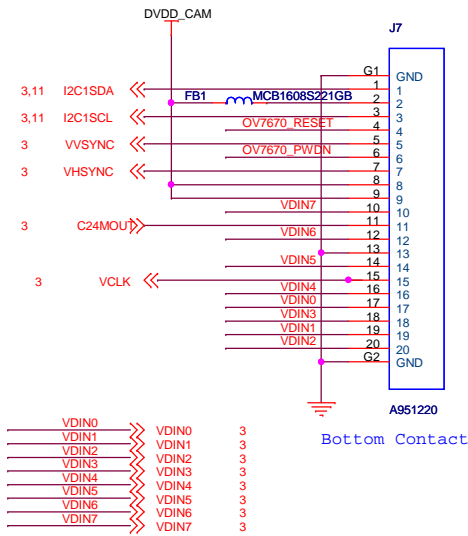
DVDD_CAM

J7

G1 GND

3,11 I2C1SDA

FB1 MCB1608S221GB

3,11 I2C1SCL

OV7670_RESET

3 VVSYNC

OV7670_PWDN

3 VHSYNC

3 C24MOUT

3 VCLK

1 1
2 2
3 3
4 4
5 5
6 6
7 7
8 8
9 9
VDIN7 10 10
11 11
VDIN6 12 12
13 13
VDIN5 14 14
15 15
VDIN4 16 16
VDIN0 17 17
VDIN3 18 18
VDIN1 19 19
VDIN2 20 20
G2 GND

A951220

Bottom Contact

VDIN0 VDIN0 3
VDIN1 VDIN1 3
VDIN2 VDIN2 3
VDIN3 VDIN3 3
VDIN4 VDIN4 3
VDIN5 VDIN5 3
VDIN6 VDIN6 3
VDIN7 VDIN7 3